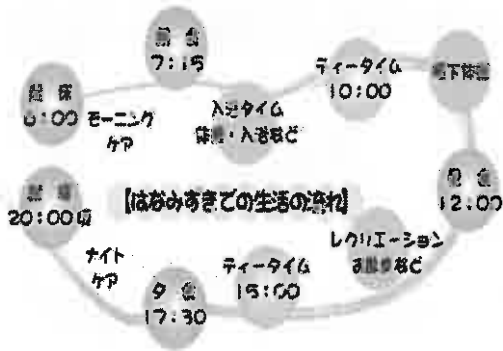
起床
6:00

モーニングケア

朝食
7:15

入浴タイム
体操・入浴など

ティータイム
10:00

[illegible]

昼食
12:00

【はなみずきでの生活の流れ】

レクリエーション
お散歩など

ティータイム
15:00

夕食
17:30

ナイトケア

就寝
20:00頃